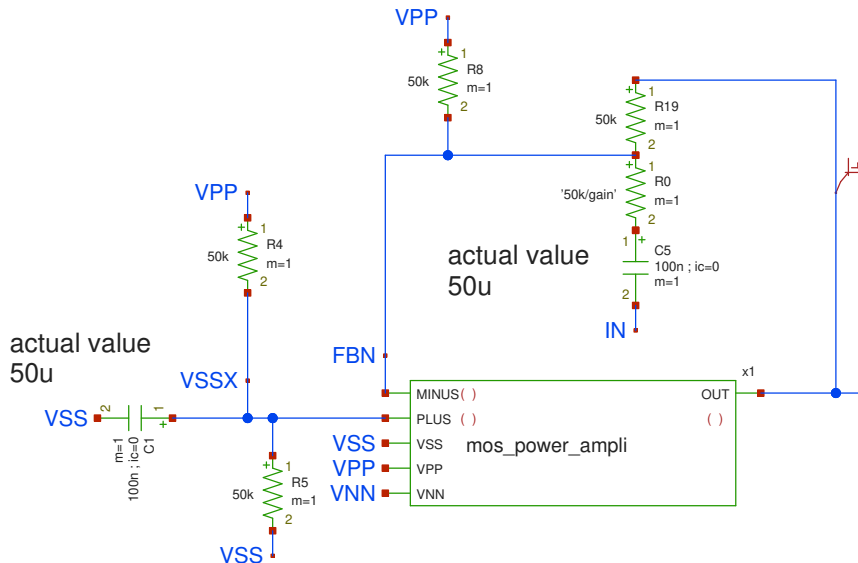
VPP
+ 1
R8
50k
m=1
2

+ 1
R19
50k
m=1
2

+ 1
R0
'50k/gain'
m=1
2

1 +
C5
100n ; ic=0
m=1
2

IN

VPP
+ 1
R4
50k
m=1
2

actual value
50u

actual value
50u

FBN

VSSX

VSS
2
1
+
m=1
100n ; ic=0
C1

+ 1
R5
50k
m=1
2

VSS

MINUS( )
PLUS ( )
VSS
VPP
VNN
mos_power_ampli
x1
OUT
( )

VSS
VPP
VNN